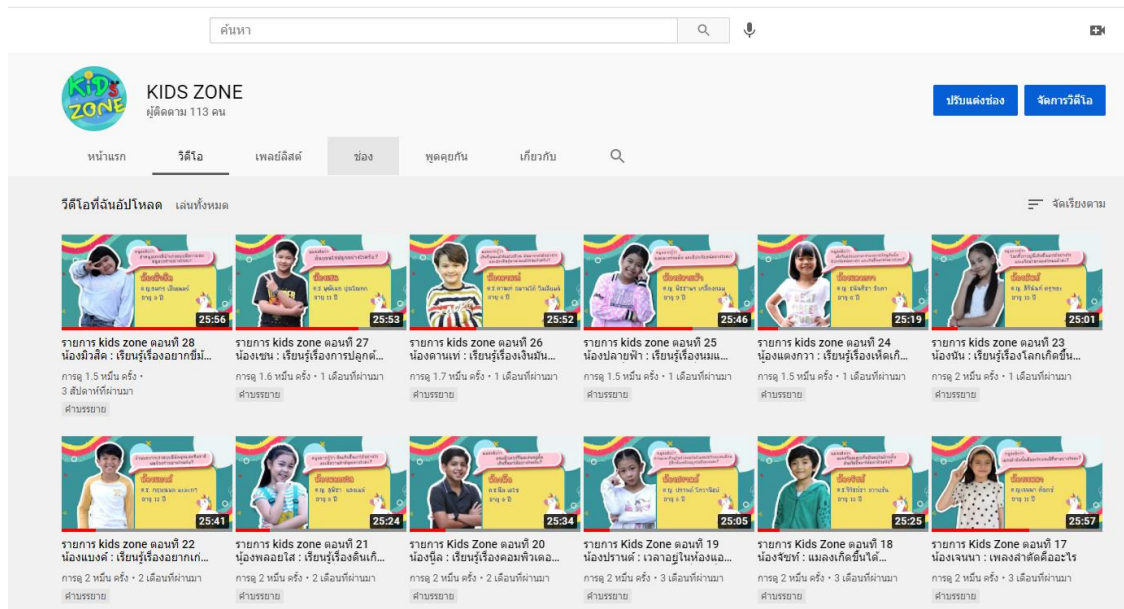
ค้นหา

KIDS ZONE
ผู้ติดตาม 113 คน

ปรับแต่งช่อง
จัดการวิดีโอ

หน้าแรก
วิดีโอ
เพลย์ลิสต์
ช่อง
พูดคุยกัน
เกี่ยวกับ

วิดีโอที่ฉันอัปโหลด
เล่นทั้งหมด
จัดเรียงตาม

25:56
รายการ kids zone ตอนที่ 28 น้องมิวสิค : เรียนรู้เรื่องอยากขี้ม...
การดู 1.5 หมื่น ครั้ง • 3 สัปดาห์ที่ผ่านมา
คำบรรยาย

25:53
รายการ kids zone ตอนที่ 27 น้องเซน : เรียนรู้เรื่องการปลูกต์...
การดู 1.6 หมื่น ครั้ง • 1 เดือนที่ผ่านมา
คำบรรยาย

25:52
รายการ kids zone ตอนที่ 26 น้องดานเท่ : เรียนรู้เรื่องเงินมัน...
การดู 1.7 หมื่น ครั้ง • 1 เดือนที่ผ่านมา
คำบรรยาย

25:46
รายการ kids zone ตอนที่ 25 น้องปลายฟ้า : เรียนรู้เรื่องนมแ...
การดู 1.5 หมื่น ครั้ง • 1 เดือนที่ผ่านมา
คำบรรยาย

25:19
รายการ kids zone ตอนที่ 24 น้องแดงกวา : เรียนรู้เรื่องเห็ดเกิ...
การดู 1.5 หมื่น ครั้ง • 1 เดือนที่ผ่านมา
คำบรรยาย

25:01
รายการ kids zone ตอนที่ 23 น้องนัน : เรียนรู้เรื่องโลกเกิดขึ้น...
การดู 2 หมื่น ครั้ง • 1 เดือนที่ผ่านมา
คำบรรยาย

25:41
รายการ kids zone ตอนที่ 22 น้องแบงค์ : เรียนรู้เรื่องอยากเก่...
การดู 2 หมื่น ครั้ง • 2 เดือนที่ผ่านมา
คำบรรยาย

25:24
รายการ kids zone ตอนที่ 21 น้องพลอยใส : เรียนรู้เรื่องดินเกิ...
การดู 2 หมื่น ครั้ง • 2 เดือนที่ผ่านมา
คำบรรยาย

25:34
รายการ Kids Zone ตอนที่ 20 น้องนีล : เรียนรู้เรื่องคอมพิวเตอ...
การดู 2 หมื่น ครั้ง • 2 เดือนที่ผ่านมา
คำบรรยาย

25:05
รายการ Kids Zone ตอนที่ 19 น้องปราณ์ : เวลาอยู่ในห้องแอ...
การดู 2 หมื่น ครั้ง • 3 เดือนที่ผ่านมา
คำบรรยาย

25:25
รายการ Kids Zone ตอนที่ 18 น้องจัชท์ : แมลงเกิดขึ้นได้...
การดู 2 หมื่น ครั้ง • 3 เดือนที่ผ่านมา
คำบรรยาย

25:57
รายการ Kids Zone ตอนที่ 17 น้องเจนนา : เพลงสากลคืออะไร
การดู 2 หมื่น ครั้ง • 3 เดือนที่ผ่านมา
คำบรรยาย